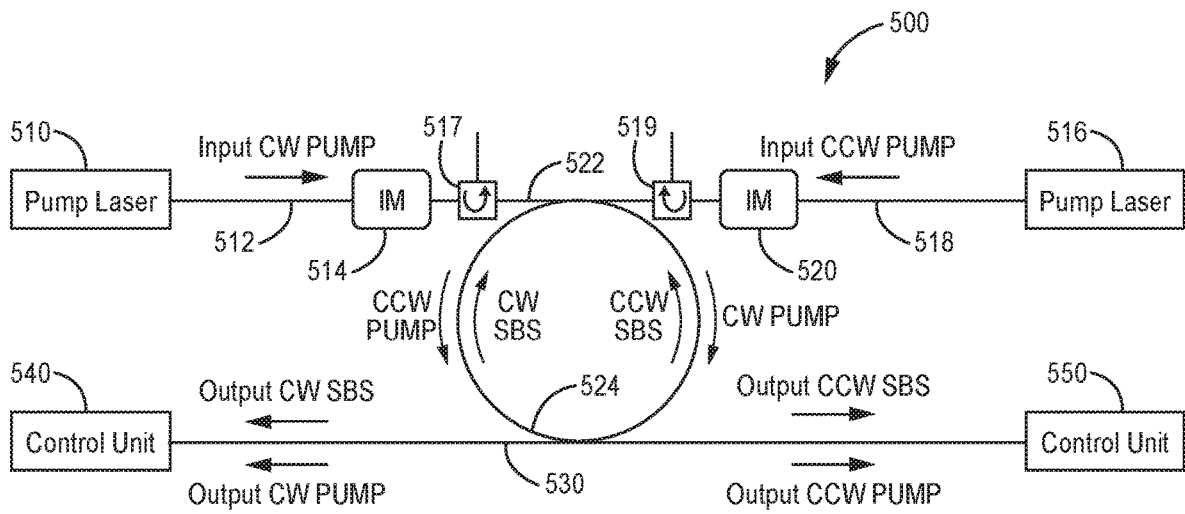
500

510

Input CW PUMP

517

519

Input CCW PUMP

516

Pump Laser

IM

522

IM

Pump Laser

512

514

520

518

CCW PUMP

CW SBS

CCW SBS

CW PUMP

540

Output CW SBS

524

Output CCW SBS

550

Control Unit

Control Unit

Output CW PUMP

530

Output CCW PUMP